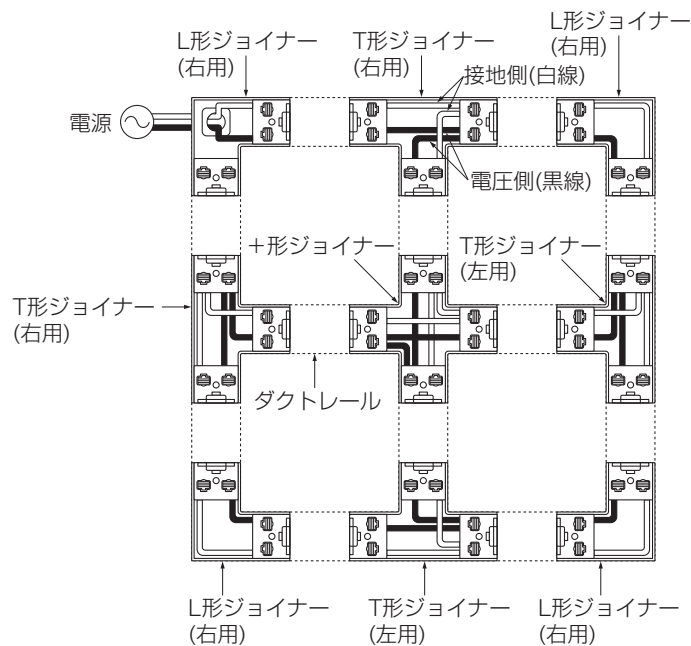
L形ジョイナー
(右用)

T形ジョイナー
(右用)

接地側(白線)

L形ジョイナー
(右用)

電源

電圧側(黒線)

+形ジョイナー

T形ジョイナー
(左用)

T形ジョイナー
(右用)

ダクトレール

L形ジョイナー
(右用)

T形ジョイナー
(左用)

L形ジョイナー
(右用)